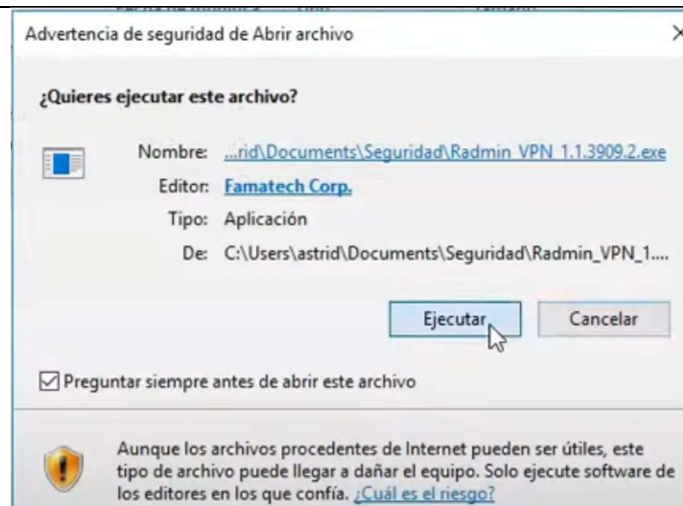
Advertencia de seguridad de Abrir archivo

¿Quieres ejecutar este archivo?

Nombre: ...rid\Documents\Seguridad\Radmin VPN 1.1.3909.2.exe

Editor: Famatech Corp.

Tipo: Aplicación

De: C:\Users\astrid\Documents\Seguridad\Radmin_VPN_1....

Ejecutar

Cancelar

Preguntar siempre antes de abrir este archivo

Aunque los archivos procedentes de Internet pueden ser útiles, este tipo de archivo puede llegar a dañar el equipo. Solo ejecute software de los editores en los que confía. ¿Cuál es el riesgo?